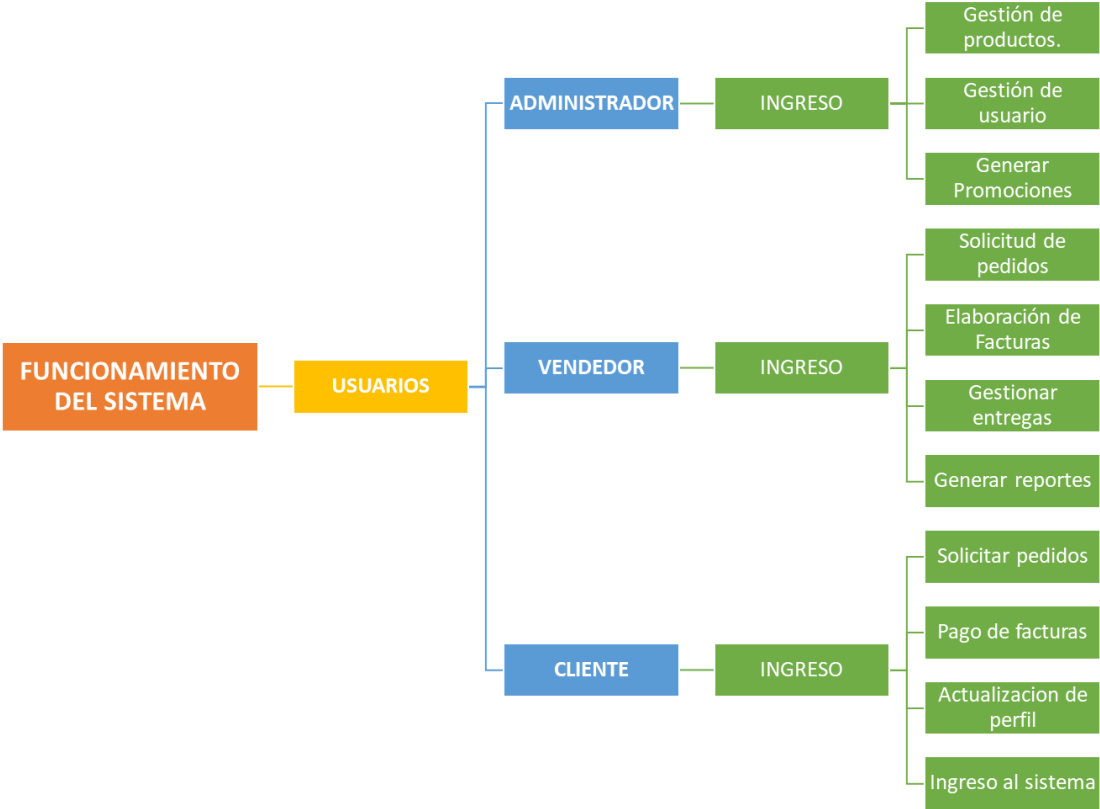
FUNCIONAMIENTO DEL SISTEMA

USUARIOS

ADMINISTRADOR

INGRESO

Gestión de productos.

Gestión de usuario

Generar Promociones

VENDEDOR

INGRESO

Solicitud de pedidos

Elaboración de Facturas

Gestionar entregas

Generar reportes

CLIENTE

INGRESO

Solicitar pedidos

Pago de facturas

Actualizacion de perfil

Ingreso al sistema